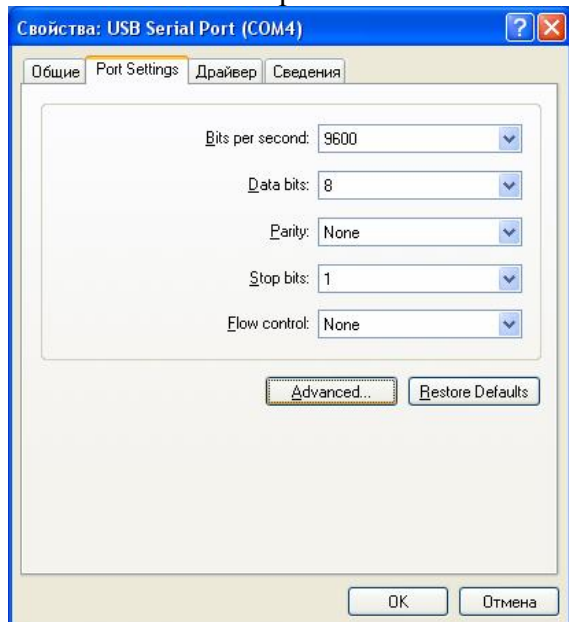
Свойства: USB Serial Port (COM4)

Общие | Port Settings | Драйвер | Сведения

Bits per second: 9600

Data bits: 8

Parity: None

Stop bits: 1

Flow control: None

Advanced... | Restore Defaults

OK | Отмена